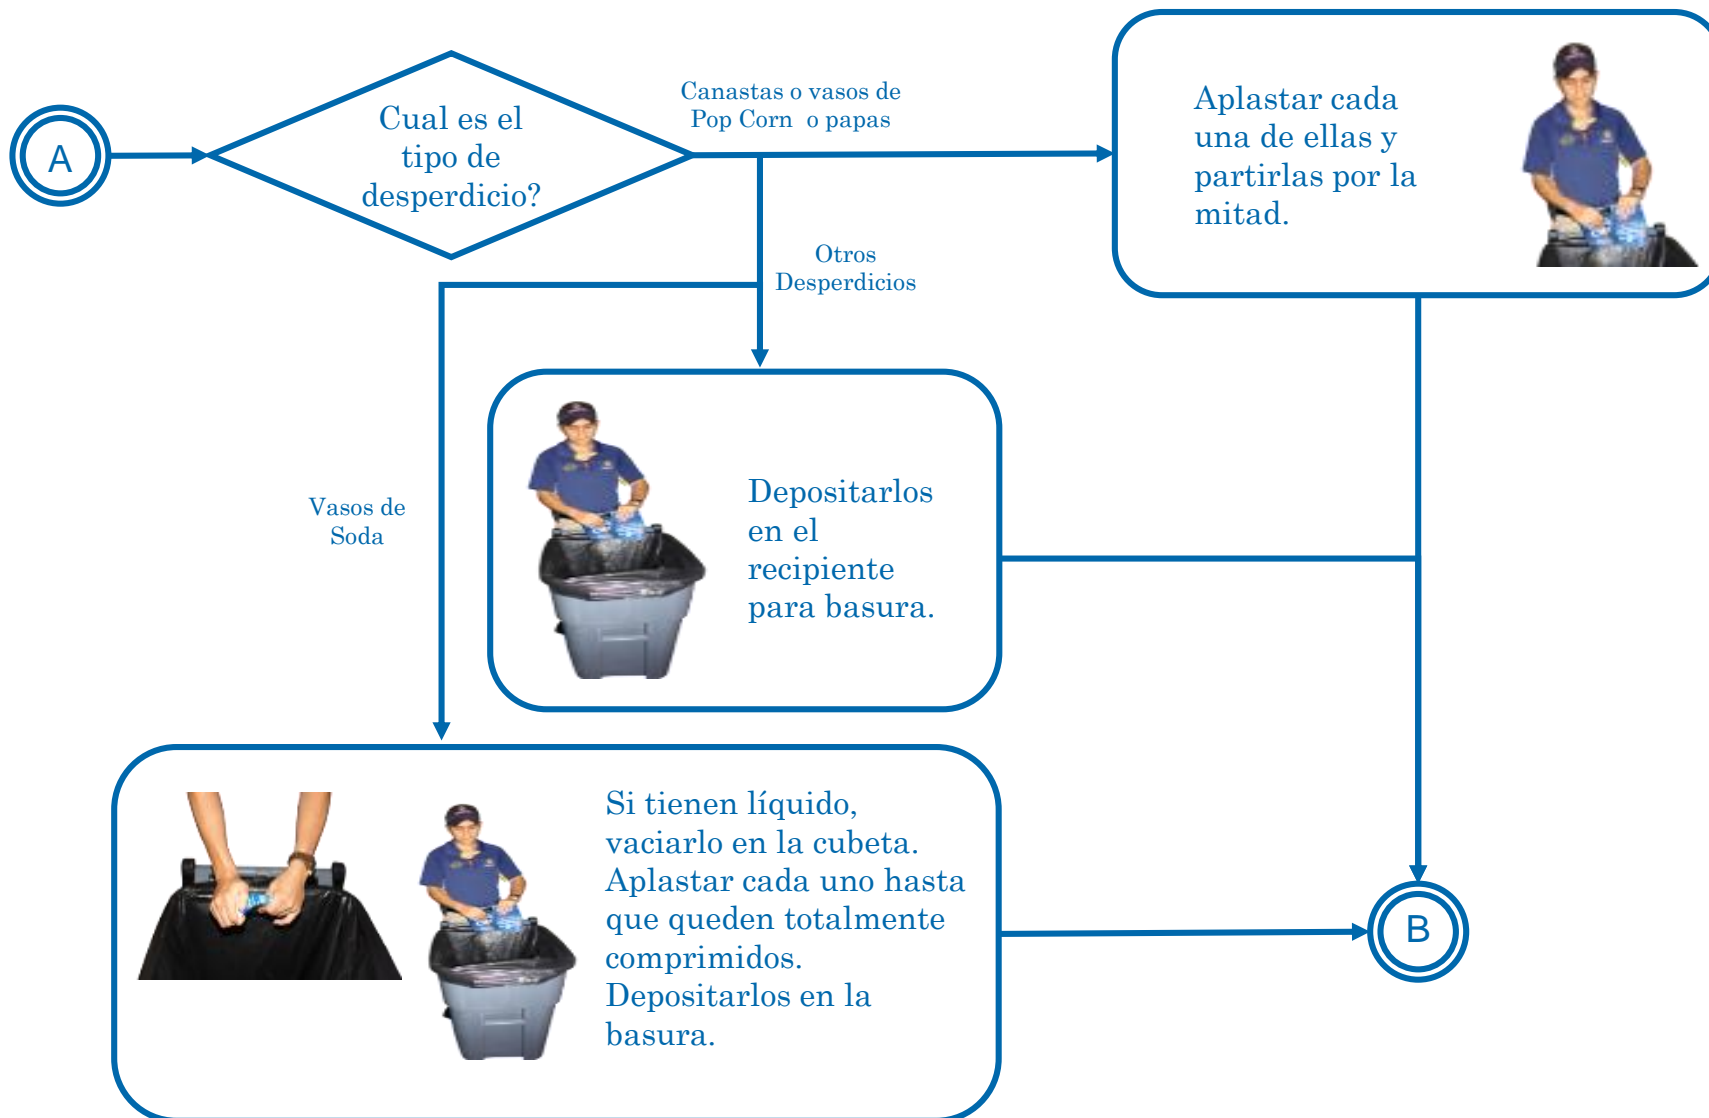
A

Cual es el tipo de desperdicio?

Canastas o vasos de Pop Corn o papas

Aplastar cada una de ellas y partirlas por la mitad.

Otros Desperdicios

Vasos de Soda

Depositarlos en el recipiente para basura.

Si tienen líquido, vaciarlo en la cubeta. Aplastar cada uno hasta que queden totalmente comprimidos. Depositarlos en la basura.

B